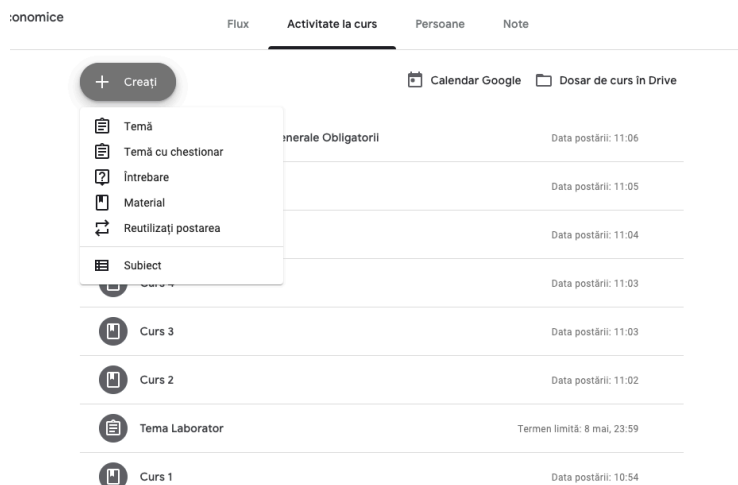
:onomice

Flux Activitate la curs Persoane Note

+ Creați

Calendar Google Dosar de curs în Drive

Temă
Temă cu chestionar
Întrebare
Material
Reutilizați postarea
Subiect

enerale Obligatorii Data postării: 11:06

Data postării: 11:05

Data postării: 11:04

Curs 4 Data postării: 11:03

Curs 3 Data postării: 11:03

Curs 2 Data postării: 11:02

Tema Laborator Termen limită: 8 mai, 23:59

Curs 1 Data postării: 10:54